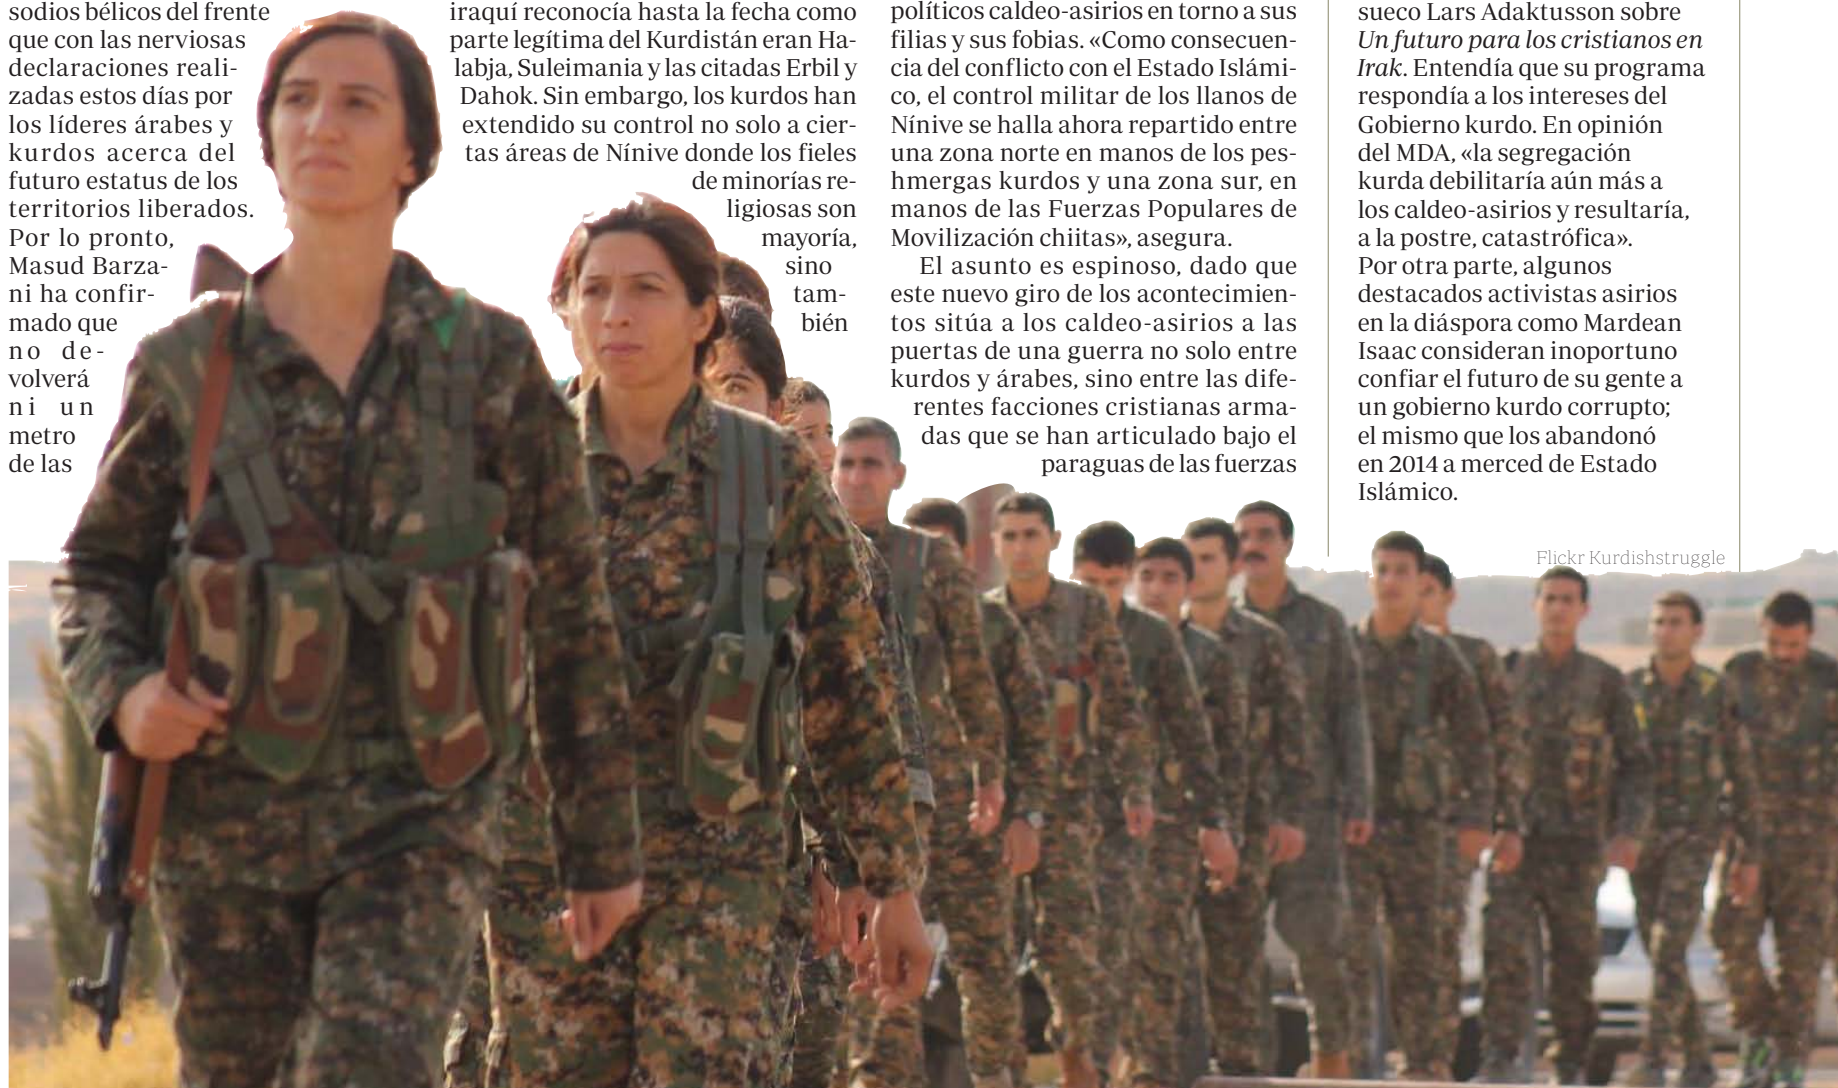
sodios bélicos del frente que con las nerviosas declaraciones realizadas estos días por los líderes árabes y kurdos acerca del futuro estatus de los territorios liberados. Por lo pronto, Masud Barzani ha confirmado que no devolverá ni un metro de las

iraquí reconocía hasta la fecha como parte legítima del Kurdistán eran Halabja, Suleimania y las citadas Erbil y Dahok. Sin embargo, los kurdos han extendido su control no solo a ciertas áreas de Nínive donde los fieles de minorías religiosas son mayoría, sino también

políticos caldeo-asirios en torno a sus filias y sus fobias. «Como consecuencia del conflicto con el Estado Islámico, el control militar de los llanos de Nínive se halla ahora repartido entre una zona norte en manos de los peshmergas kurdos y una zona sur, en manos de las Fuerzas Populares de Movilización chiitas», asegura.

El asunto es espinoso, dado que este nuevo giro de los acontecimientos sitúa a los caldeo-asirios a las puertas de una guerra no solo entre kurdos y árabes, sino entre las diferentes facciones cristianas armadas que se han articulado bajo el paraguas de las fuerzas

sueco Lars Adaktusson sobre *Un futuro para los cristianos en Irak*. Entendía que su programa respondía a los intereses del Gobierno kurdo. En opinión del MDA, «la segregación kurda debilitaría aún más a los caldeo-asirios y resultaría, a la postre, catastrófica». Por otra parte, algunos destacados activistas asirios en la diáspora como Mardean Isaac consideran inoportuno confiar el futuro de su gente a un gobierno kurdo corrupto; el mismo que los abandonó en 2014 a merced de Estado Islámico.

Flickr Kurdishstruggle